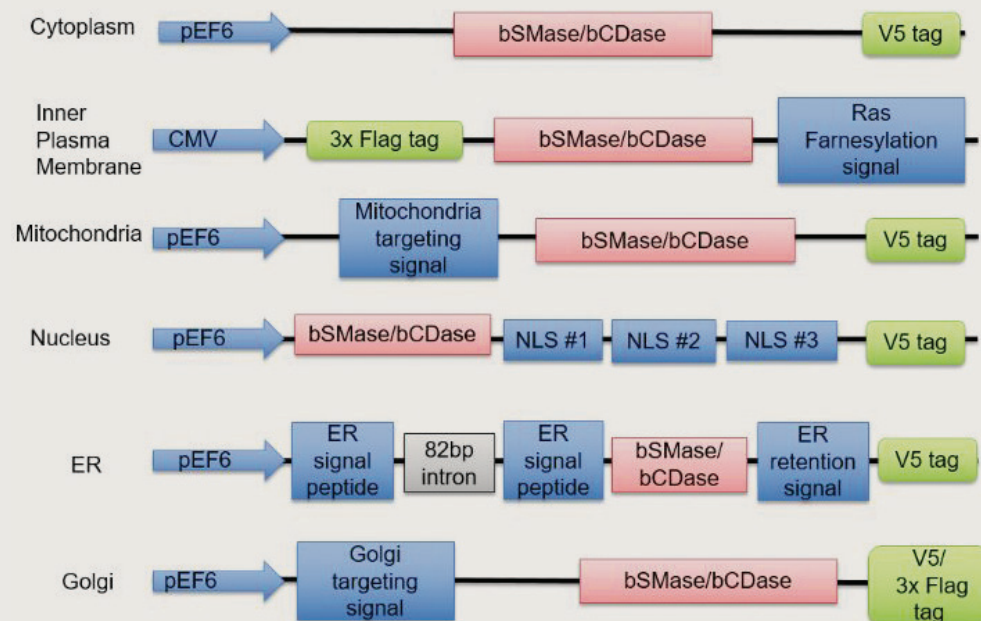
Cytoplasm pEF6 bSMase/bCDase V5 tag

Inner Plasma Membrane CMV 3x Flag tag bSMase/bCDase Ras Farnesylation signal

Mitochondria pEF6 Mitochondria targeting signal bSMase/bCDase V5 tag

Nucleus pEF6 bSMase/bCDase NLS #1 NLS #2 NLS #3 V5 tag

ER pEF6 ER signal peptide 82bp intron ER signal peptide bSMase/ bCDase ER retention signal V5 tag

Golgi pEF6 Golgi targeting signal bSMase/bCDase V5/ 3x Flag tag